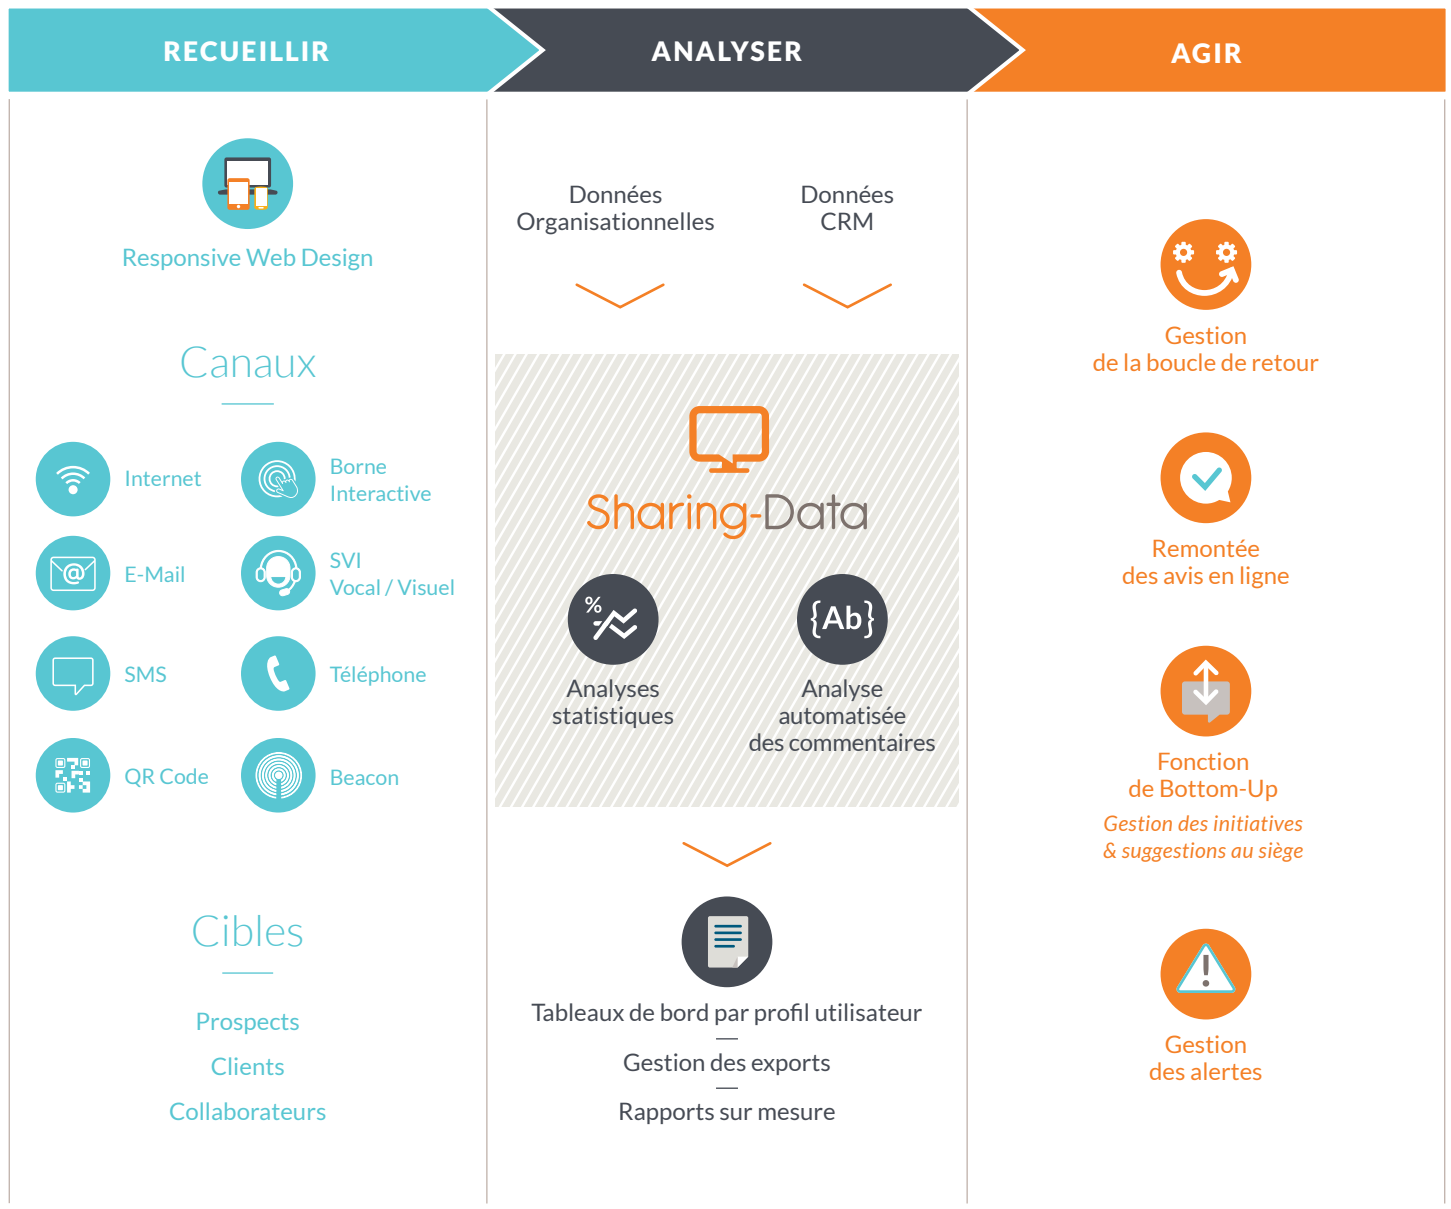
RECUEILLIR

Responsive Web Design

Canaux

Internet

Borne Interactive

E-Mail

SVI Vocal / Visuel

SMS

Téléphone

QR Code

Beacon

Cibles

Prospects

Clients

Collaborateurs

ANALYSER

Données Organisationnelles

Données CRM

Sharing-Data

%

Analyses statistiques

{Ab}

Analyse automatisée des commentaires

Tableaux de bord par profil utilisateur

Gestion des exports

Rapports sur mesure

AGIR

Gestion de la boucle de retour

Remontée des avis en ligne

Fonction de Bottom-Up

Gestion des initiatives & suggestions au siège

Gestion des alertes